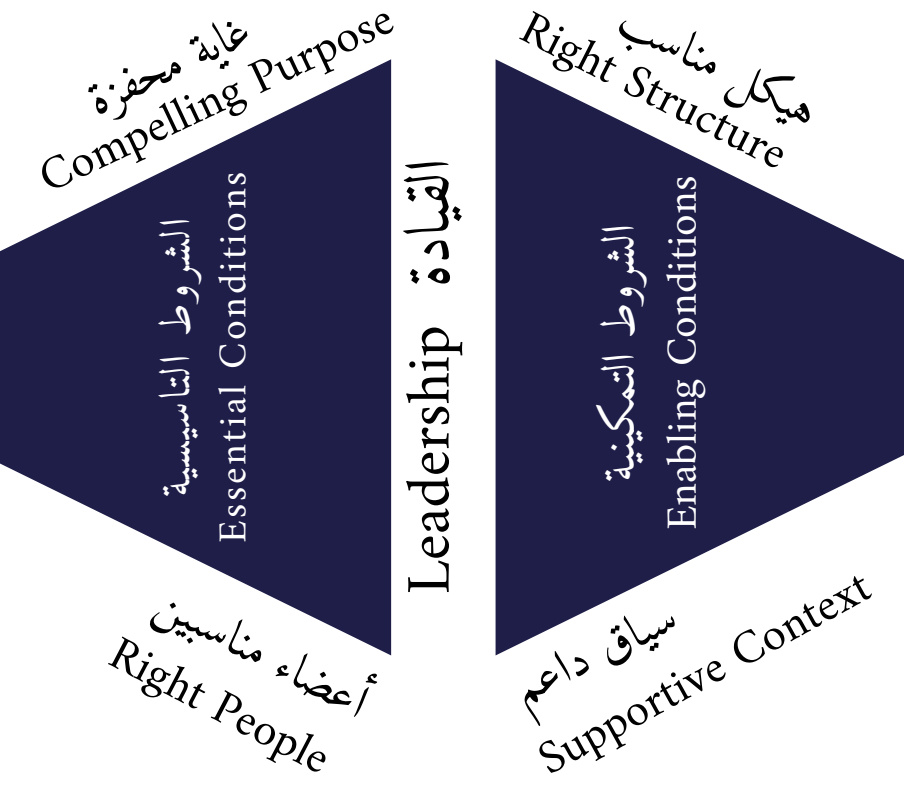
غاية محفزة
Compelling Purpose

هيكل مناسب
Right Structure

الشروط التاسيسية
Essential Conditions

القيادة
Leadership

الشروط التمكينية
Enabling Conditions

أعضاء مناسبين
Right People

سياق داعم
Supportive Context